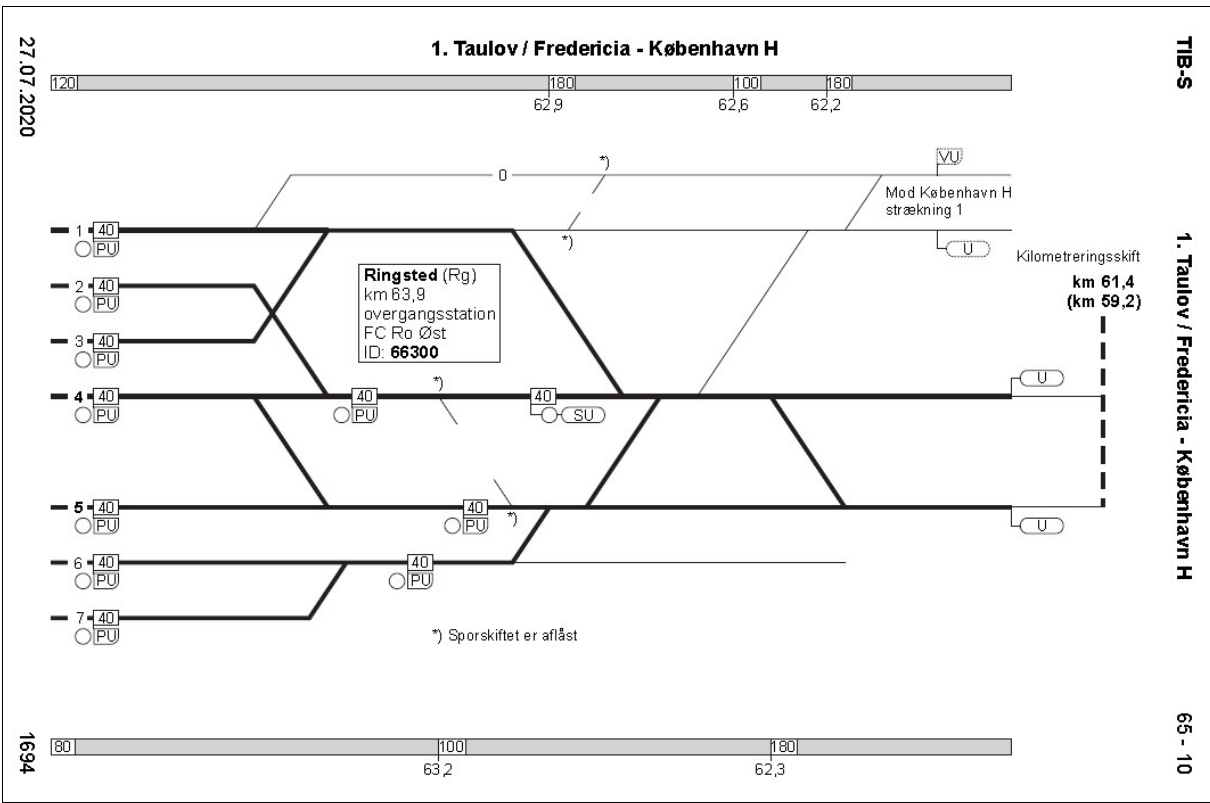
27.07.2020

1. Taulov / Fredericia - København H

TIB-S

120
180
100
180
62,9
62,6
62,2

*)
0
VU
Mod København H
strækning 1
*)
U
Kilometreringsskift
km 61,4
(km 59,2)

1 40
PU
2 40
PU
3 40
PU

Ringsted (Rg)
km 63,9
overgangsstation
FC Ro Øst
ID: 66300

*)
4 40
PU
40
PU
40
SU
U

5 40
PU
40
PU
*)
U
6 40
PU
40
PU
7 40
PU

*) Sporskiftet er aflåst

1. Taulov / Fredericia - København H

1694

80
100
180
63,2
62,3

65 - 10